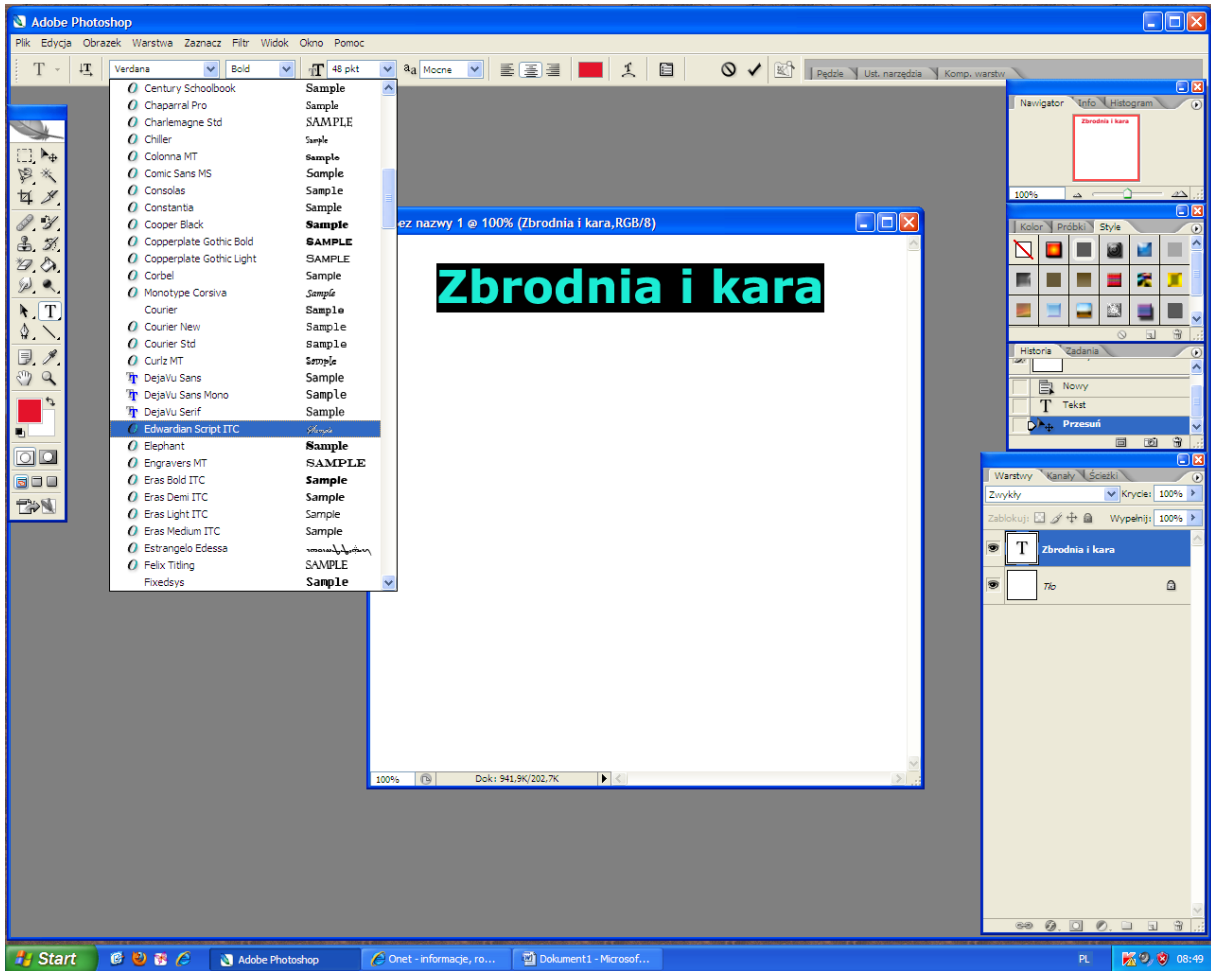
Adobe Photoshop

Plik Edycja Obrazek Warstwa Zaznacz Filtr Widok Okno Pomoc

Verdana Bold 48 pkt aa Mocne

Pędzle Ust. narzędzia Komp. warstw

Century Schoolbook Sample
Chaparral Pro Sample
Charlemagne Std SAMPLE
Chiller Sample
Colonna MT Sample
Comic Sans MS Sample
Consolas Sample
Constantia Sample
Cooper Black Sample
Copperplate Gothic Bold SAMPLE
Copperplate Gothic Light SAMPLE
Corbel Sample
Monotype Corsiva Sample
Courier Sample
Courier New Sample
Courier Std Sample
Curlz MT Sample
DejaVu Sans Sample
DejaVu Sans Mono Sample
DejaVu Serif Sample
Edwardian Script ITC Sample
Elephant Sample
Engravers MT SAMPLE
Eras Bold ITC Sample
Eras Demi ITC Sample
Eras Light ITC Sample
Eras Medium ITC Sample
Estrangelo Edessa
Felix Titling SAMPLE
Fixedsys Sample

ez nazwy 1 @ 100% (Zbrodnia i kara,RGB/8)

Zbrodnia i kara

100% Dok: 941,9K/202,7K

Nawigator Info Histogram
Zbrodnia i kara
100%

Kolor Próbki Style

Historia Zadania
Nowy
Tekst
Przesuń

Warstwy Kanały Ścieżki
Zwykły Krycie: 100%
Zablokuj: Wypełnij: 100%
Zbrodnia i kara
Tło

Start Adobe Photoshop Onet - informacje, ro... Dokument1 - Microsof... PL 08:49